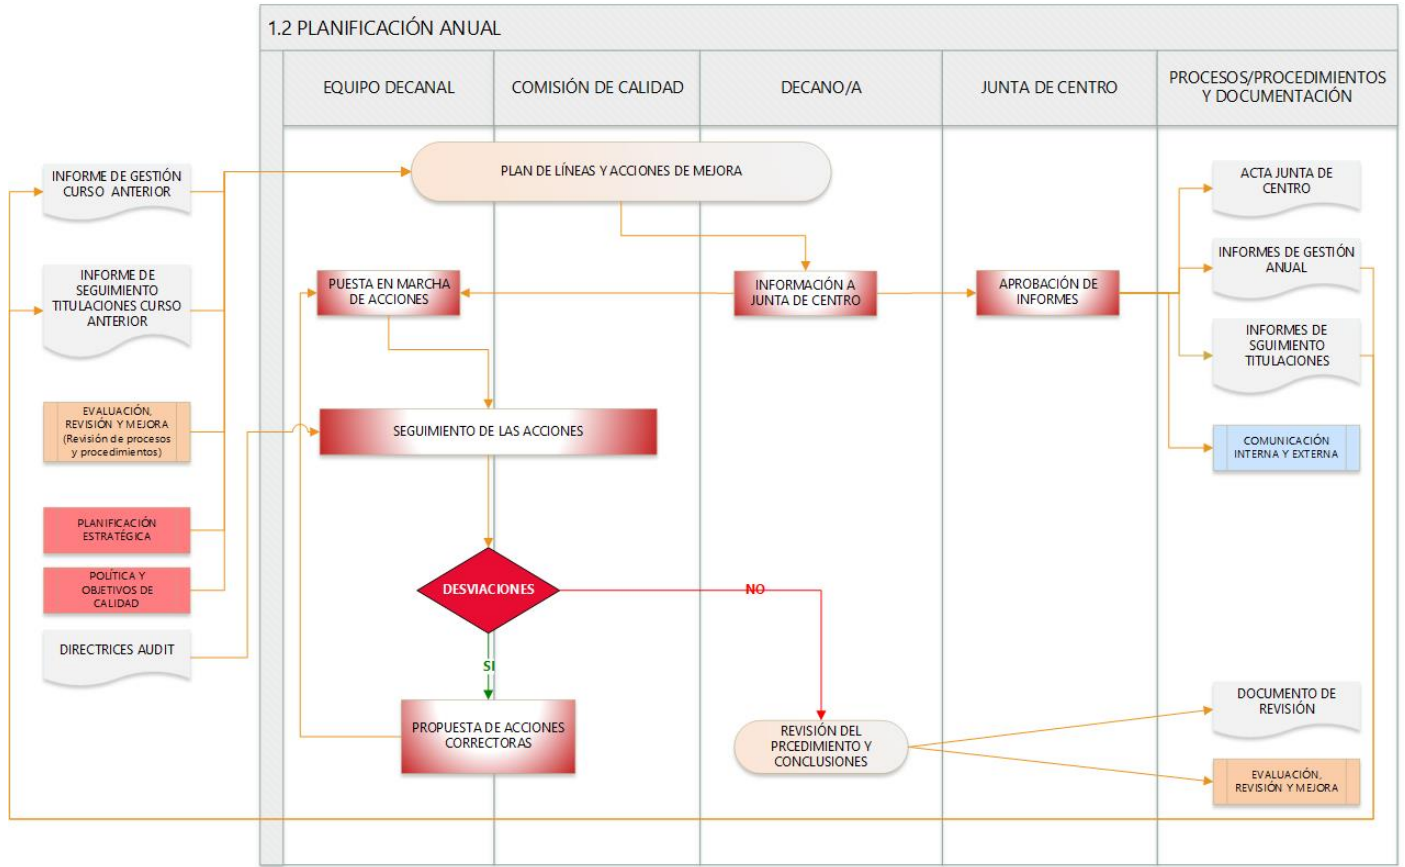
1.2 PLANIFICACIÓN ANUAL

EQUIPO DECANAL

COMISIÓN DE CALIDAD

DECANO/A

JUNTA DE CENTRO

PROCESOS/PROCEDIMIENTOS Y DOCUMENTACIÓN

INFORME DE GESTIÓN CURSO ANTERIOR

INFORME DE SEGUIMIENTO TITULACIONES CURSO ANTERIOR

EVALUACIÓN, REVISIÓN Y MEJORA (Revisión de procesos y procedimientos)

PLANIFICACIÓN ESTRATÉGICA

POLÍTICA Y OBJETIVOS DE CALIDAD

DIRECTRICES AUDIT

PLAN DE LÍNEAS Y ACCIONES DE MEJORA

PUESTA EN MARCHA DE ACCIONES

INFORMACIÓN A JUNTA DE CENTRO

APROBACIÓN DE INFORMES

SEGUIMIENTO DE LAS ACCIONES

DESVIACIONES

NO

SI

PROPUESTA DE ACCIONES CORRECTORAS

REVISIÓN DEL PRCEDIMIENTO Y CONCLUSIONES

ACTA JUNTA DE CENTRO

INFORMES DE GESTIÓN ANUAL

INFORMES DE SGUIMIENTO TITULACIONES

COMUNICACIÓN INTERNA Y EXTERNA

DOCUMENTO DE REVISIÓN

EVALUACIÓN, REVISIÓN Y MEJORA